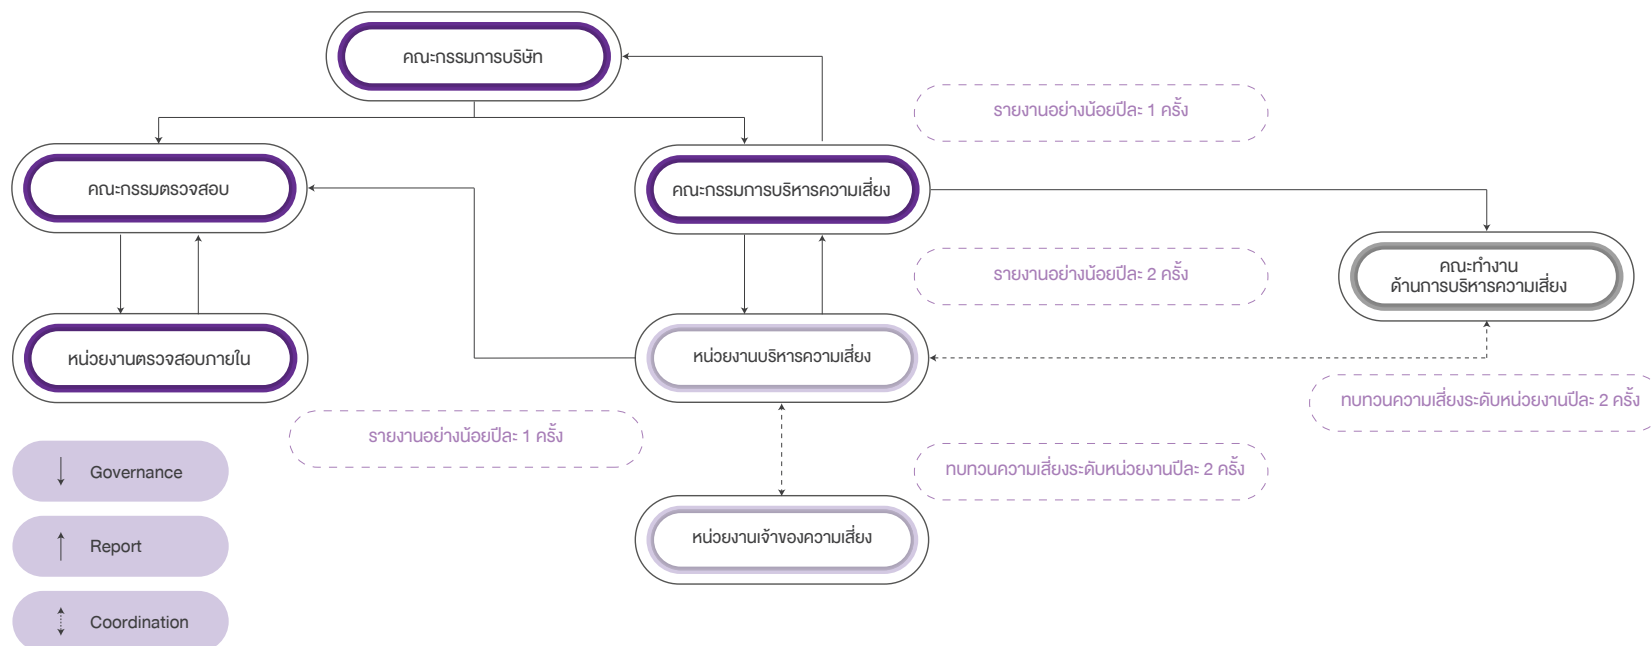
คณะกรรมการบริษัท

รายงานอย่างน้อยปีละ 1 ครั้ง

คณะกรรมการตรวจสอบ

คณะกรรมการบริหารความเสี่ยง

รายงานอย่างน้อยปีละ 2 ครั้ง

คณะทำงาน
ด้านการบริหารความเสี่ยง

หน่วยงานตรวจสอบภายใน

หน่วยงานบริหารความเสี่ยง

ทบทวนความเสี่ยงระดับหน่วยงานปีละ 2 ครั้ง

รายงานอย่างน้อยปีละ 1 ครั้ง

ทบทวนความเสี่ยงระดับหน่วยงานปีละ 2 ครั้ง

หน่วยงานเจ้าของความเสี่ยง

Governance

Report

Coordination